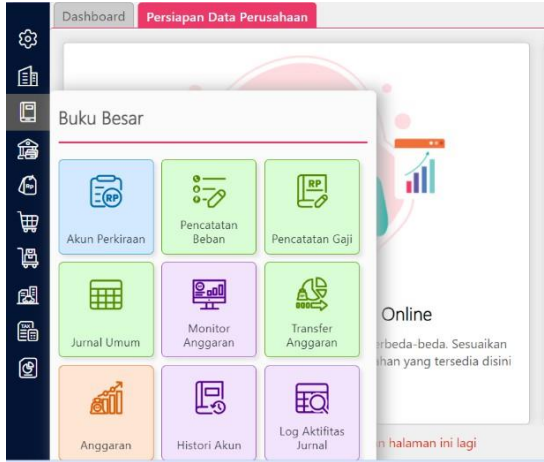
Dashboard
Persiapan Data Perusahaan

Buku Besar

RP
Akun Perkiraan

Pencatatan Beban

RP
Pencatatan Gaji

Jurnal Umum

Monitor Anggaran

Transfer Anggaran

Anggaran

Histori Akun

Log Aktifitas Jurnal

Online
erbeda-beda. Sesuaikan
han yang tersedia disini

n halaman ini lagi